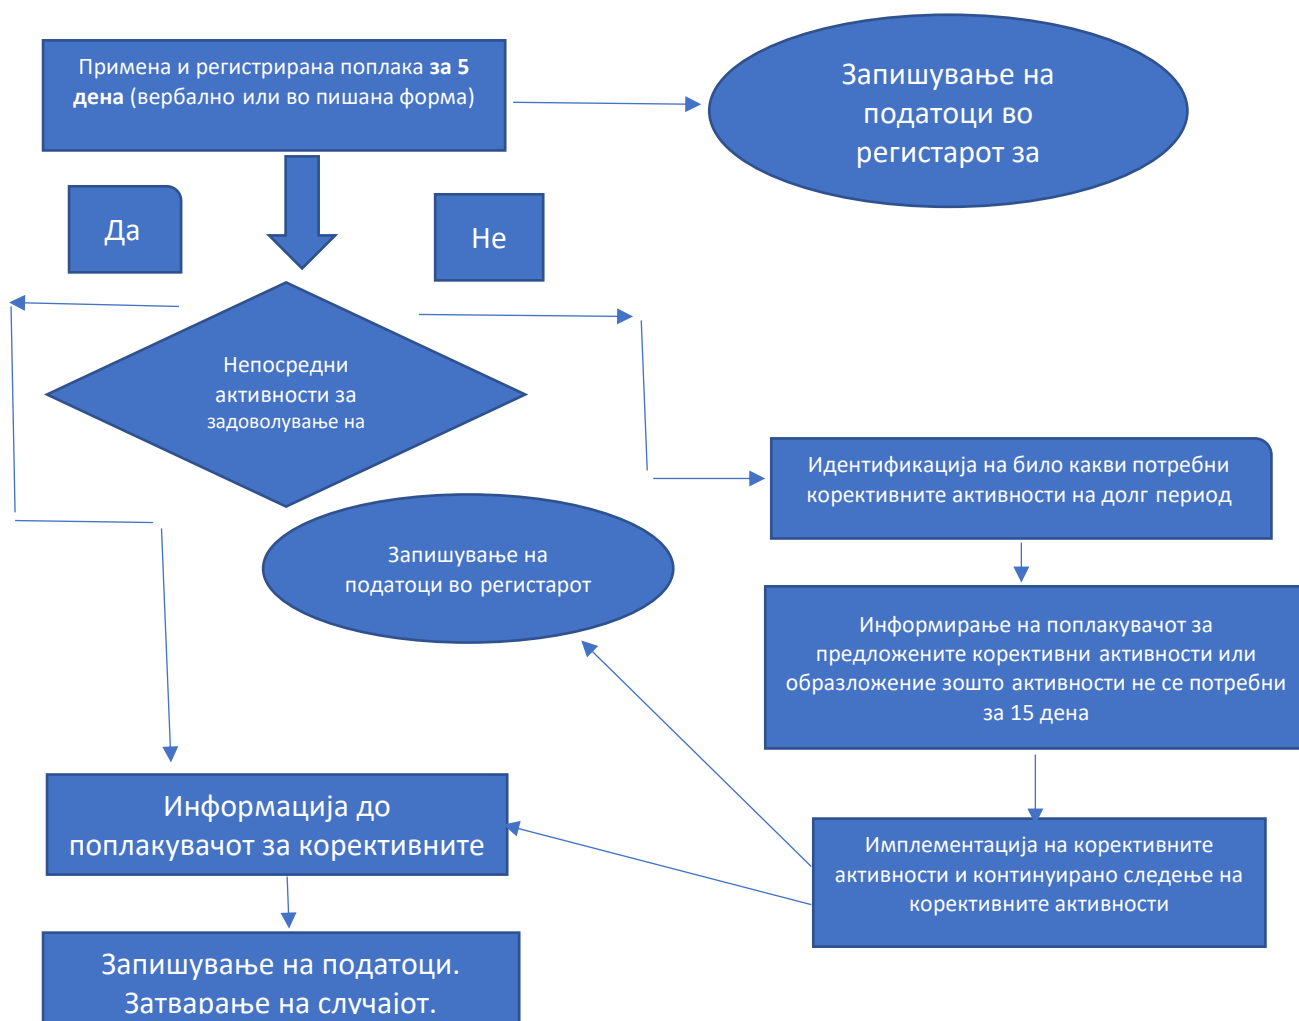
Примена и регистрирана поплака **за 5 дена** (вербално или во пишана форма)

Запишување на податоци во регистарот за

Да

Не

Непосредни активности за задоволување на

Идентификација на било какви потребни корективните активности на долг период

Запишување на податоци во регистарот

Информирање на поплакувачот за предложените корективни активности или образложение зошто активности не се потребни за 15 дена

Информација до поплакувачот за корективните

Имплементација на корективните активности и континуирано следење на корективните активности

Запишување на податоци. Затварање на случајот.